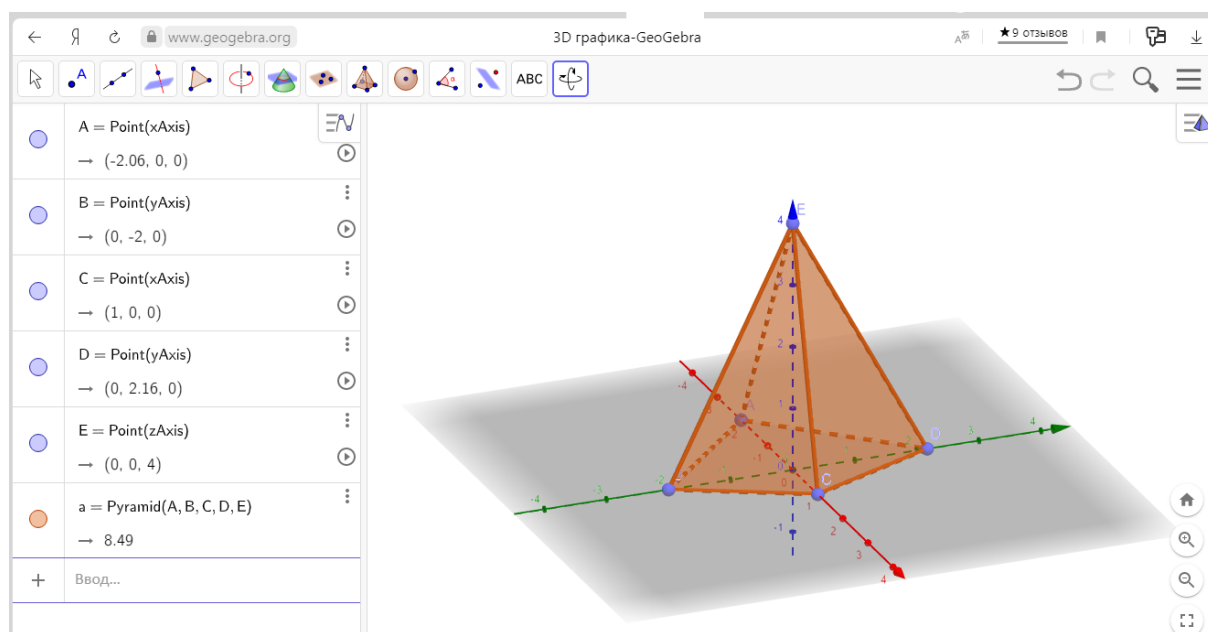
www.geogebra.org 3D графика-GeoGebra ★9 отзывов

ABC

A = Point(xAxis)
→ (-2.06, 0, 0)

B = Point(yAxis)
→ (0, -2, 0)

C = Point(xAxis)
→ (1, 0, 0)

D = Point(yAxis)
→ (0, 2.16, 0)

E = Point(zAxis)
→ (0, 0, 4)

a = Pyramid(A, B, C, D, E)
→ 8.49

+ Ввод...

E
4
3
2
1
0
-1
D
C
-4
-3
-2
-1
1
2
3
4
-4
-3
-2
1
2
3
4